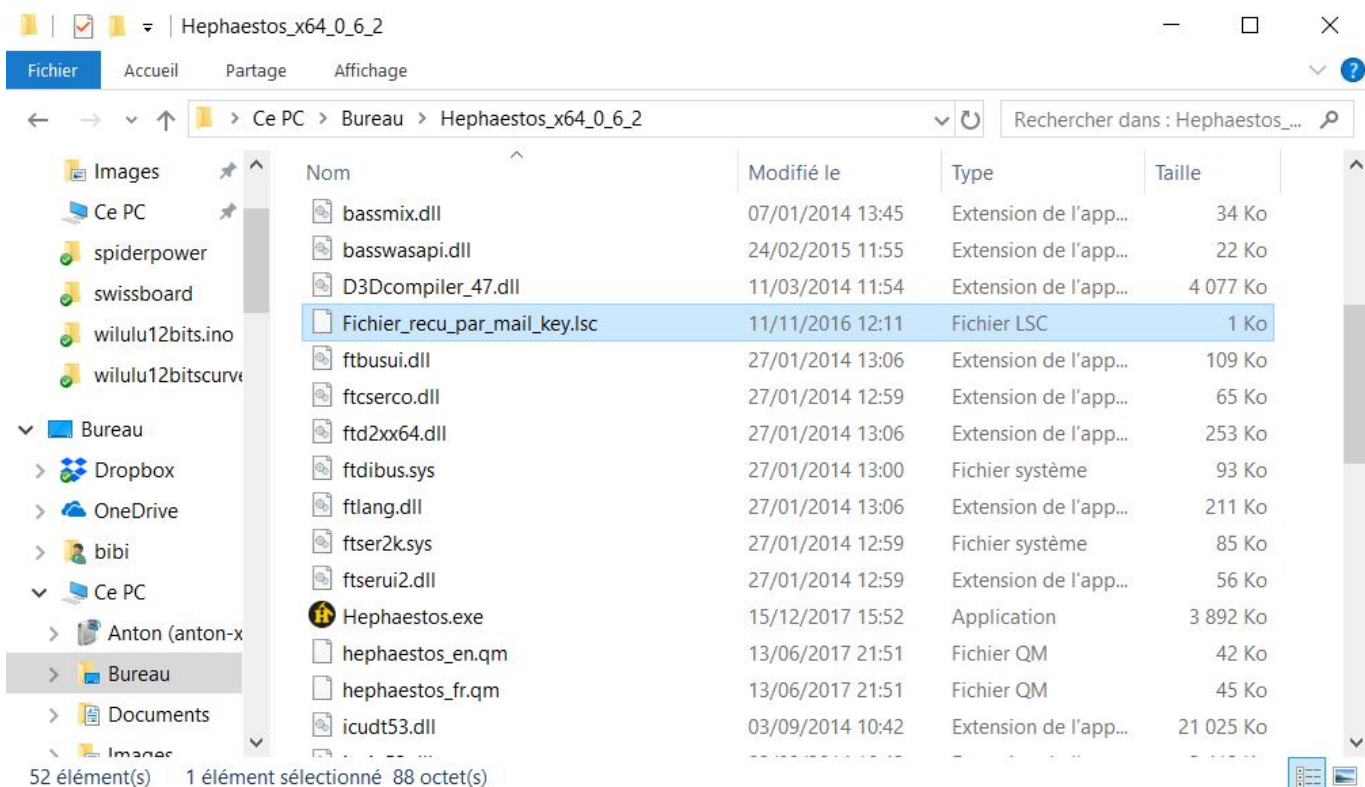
Hephaestos_x64_0_6_2

Fichier Accueil Partage Affichage

Ce PC > Bureau > Hephaestos_x64_0_6_2

Rechercher dans : Hephaestos_...

Images
Ce PC
spiderpower
swissboard
wilulu12bits.ino
wilulu12bitscurve
Bureau
Dropbox
OneDrive
bibi
Ce PC
Anton (anton-x
Bureau
Documents
Images

| Nom | Modifié le | Type | Taille |
|---|---|---|---|
| bassmix.dll | 07/01/2014 13:45 | Extension de l'app... | 34 Ko |
| basswasapi.dll | 24/02/2015 11:55 | Extension de l'app... | 22 Ko |
| D3Dcompiler_47.dll | 11/03/2014 11:54 | Extension de l'app... | 4 077 Ko |
| Fichier_recu_par_mail_key.lsc | 11/11/2016 12:11 | Fichier LSC | 1 Ko |
| ftbusui.dll | 27/01/2014 13:06 | Extension de l'app... | 109 Ko |
| ftcserco.dll | 27/01/2014 12:59 | Extension de l'app... | 65 Ko |
| ftd2xx64.dll | 27/01/2014 13:06 | Extension de l'app... | 253 Ko |
| ftdibus.sys | 27/01/2014 13:00 | Fichier système | 93 Ko |
| ftlang.dll | 27/01/2014 13:06 | Extension de l'app... | 211 Ko |
| ftser2k.sys | 27/01/2014 12:59 | Fichier système | 85 Ko |
| ftserui2.dll | 27/01/2014 12:59 | Extension de l'app... | 56 Ko |
| Hephaestos.exe | 15/12/2017 15:52 | Application | 3 892 Ko |
| hephaestos_en.qm | 13/06/2017 21:51 | Fichier QM | 42 Ko |
| hephaestos_fr.qm | 13/06/2017 21:51 | Fichier QM | 45 Ko |
| icudt53.dll | 03/09/2014 10:42 | Extension de l'app... | 21 025 Ko |

52 élément(s) 1 élément sélectionné 88 octet(s)